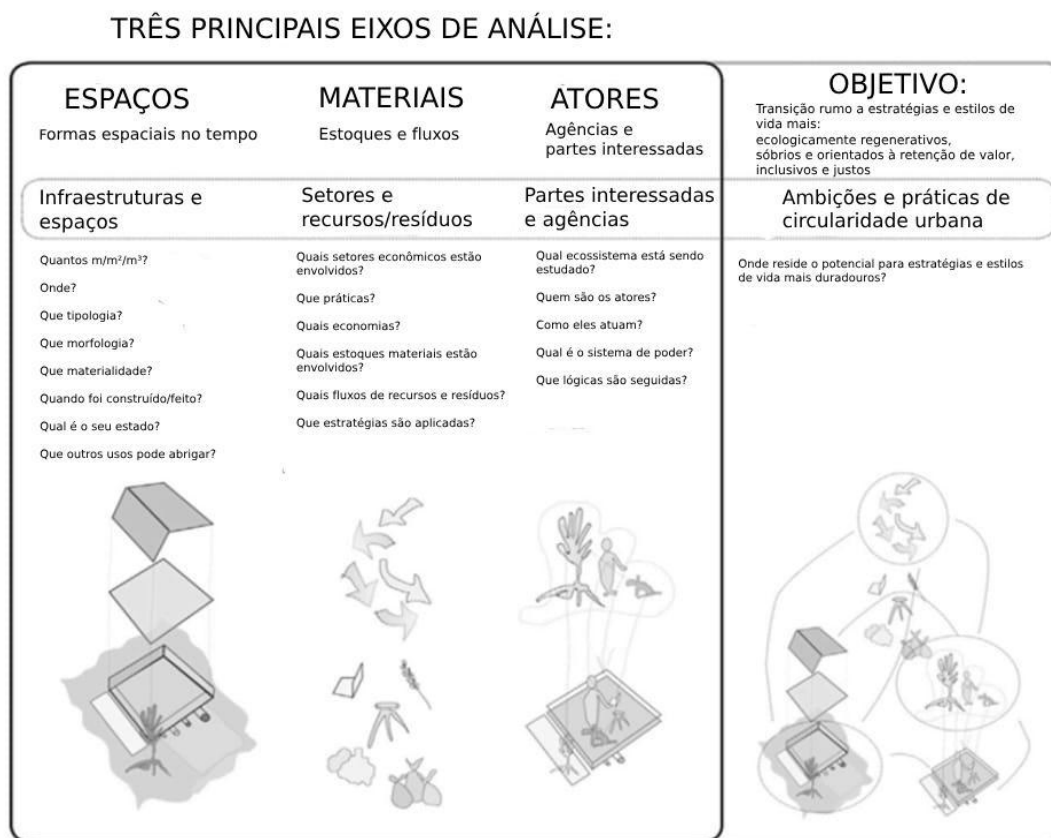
TRÊS PRINCIPAIS EIXOS DE ANÁLISE:

ESPAÇOS
Formas espaciais no tempo

MATERIAIS
Estoques e fluxos

ATORES
Agências e partes interessadas

OBJETIVO:
Transição rumo a estratégias e estilos de vida mais:
ecologicamente regenerativos,
sóbrios e orientados à retenção de valor,
inclusivos e justos

Infraestruturas e espaços

Setores e recursos/resíduos

Partes interessadas e agências

Ambições e práticas de circularidade urbana

Quantos m/m²/m³?
Onde?
Que tipologia?
Que morfologia?
Que materialidade?
Quando foi construído/feito?
Qual é o seu estado?
Que outros usos pode abrigar?

Quais setores econômicos estão envolvidos?
Que práticas?
Quais economias?
Quais estoques materiais estão envolvidos?
Quais fluxos de recursos e resíduos?
Que estratégias são aplicadas?

Qual ecossistema está sendo estudado?
Quem são os atores?
Como eles atuam?
Qual é o sistema de poder?
Que lógicas são seguidas?

Onde reside o potencial para estratégias e estilos de vida mais duradouros?